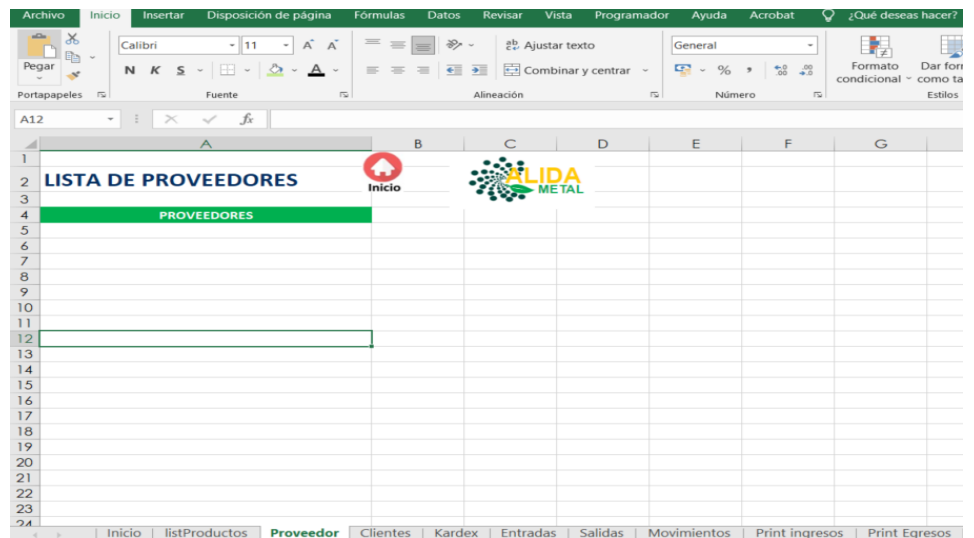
Archivo Inicio Insertar Disposición de página Fórmulas Datos Revisar Vista Programador Ayuda Acrobat ¿Qué deseas hacer?

Pegar
Calibri 11 A A
N K S
Portapapeles
Fuente
Ajustar texto
Combinar y centrar
Alineación
General
% ,
Número
Formato condicional
Dar for como ta
Estilos

A12
fx

| | A | B | C | D | E | F | G |
|---|---|---|---|---|---|---|---|
| 1 | | | | | | | |
| 2 | LISTA DE PROVEEDORES | Inicio | ALIDA METAL | | | | |
| 3 | | | | | | | |
| 4 | PROVEEDORES | | | | | | |
| 5 | | | | | | | |
| 6 | | | | | | | |
| 7 | | | | | | | |
| 8 | | | | | | | |
| 9 | | | | | | | |
| 10 | | | | | | | |
| 11 | | | | | | | |
| 12 | | | | | | | |
| 13 | | | | | | | |
| 14 | | | | | | | |
| 15 | | | | | | | |
| 16 | | | | | | | |
| 17 | | | | | | | |
| 18 | | | | | | | |
| 19 | | | | | | | |
| 20 | | | | | | | |
| 21 | | | | | | | |
| 22 | | | | | | | |
| 23 | | | | | | | |
| 24 | | | | | | | |

Inicio | listProductos | Proveedor | Clientes | Kardex | Entradas | Salidas | Movimientos | Print ingresos | Print Egresos